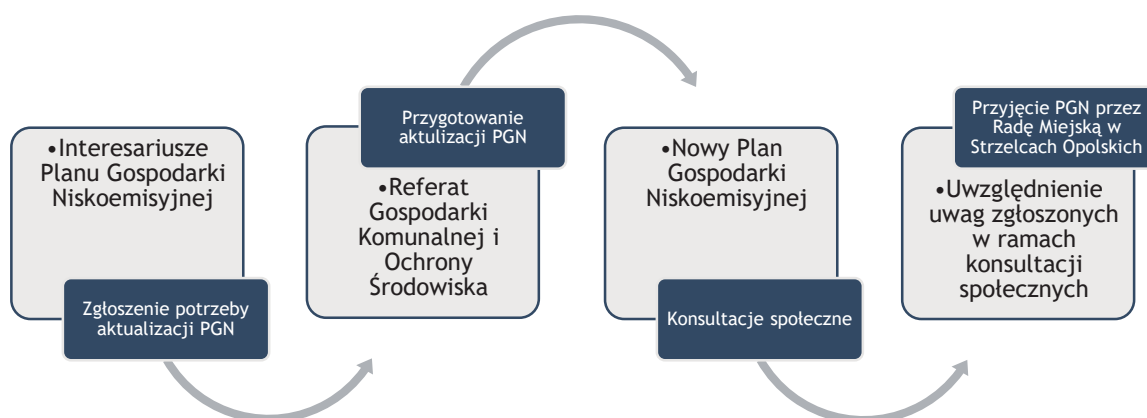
•Interesariusze Planu Gospodarki Niskoemisyjnej

Zgłoszenie potrzeby aktualizacji PGN

Przygotowanie aktulizacji PGN

•Referat Gospodarki Komunalnej i Ochrony Środowiska

•Nowy Plan Gospodarki Niskoemisyjnej

Konsultacje społeczne

Przyjęcie PGN przez Radę Miejską w Strzelcach Opolskich

•Uwzględnienie uwag zgłoszonych w ramach konsultacji społecznych